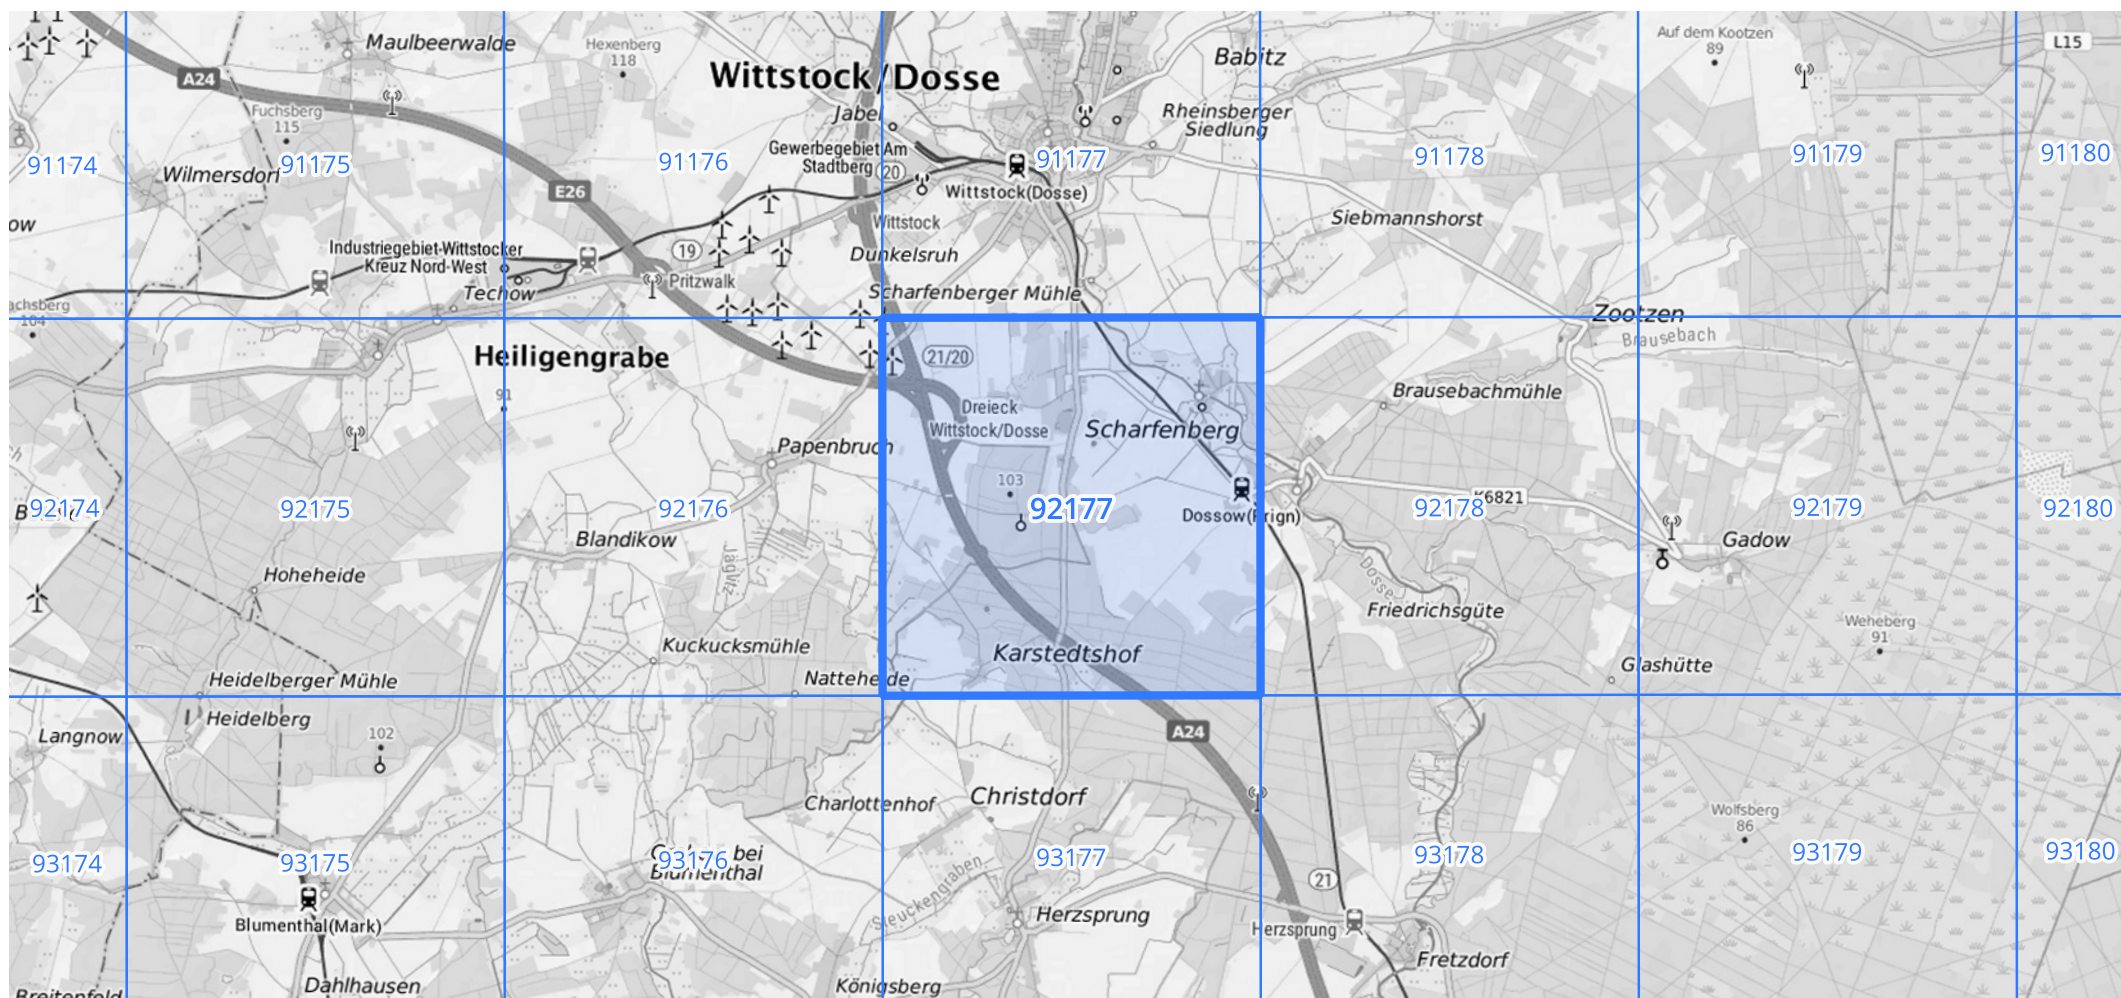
Maulbeerwalde
Hexenberg 118
Wittstock/Dosse
Babitz
Auf dem Kootzen 89
L15
A24
Fuchsberg 115
Jabel
Rheinsberger Siedlung
91174
Wilmersdorf
91175
91176
Gewerbegebiet Am Stadtberg
20
91177
91178
91179
91180
Wittstock(Dosse)
E26
Wittstock
Siebmannshorst
ow
Industriegebiet-Wittstocker Kreuz Nord-West
19
Dunkelsruh
Techow
Pritzwalk
Scharfenberger Mühle
achsberg 104
Zootzen
Brausebach
Heiligengrabe
21/20
Dreieck Wittstock/Dosse
Scharfenberg
Brausebachmühle
91
Papenbruch
103
B
92174
92175
92176
92177
Dossow(Prign)
92178
L6821
92179
92180
Blandikow
Jäglitz
Dosse
Gadow
Hoheheide
Friedrichsgüte
Weheberg 91
Kuckucksmühle
Karstedtshof
Glashütte
Heidelberger Mühle
Nattenheide
A24
Heidelberg
Langnow
102
Christdorf
Charlottenhof
Wolfsberg 86
93174
93175
Grabow bei Blumenthal
93176
93177
93178
93179
93180
21
Steuckengraben
Herzsprung
Herzsprung
Blumenthal(Mark)
Fretzdorf
Dahlhausen
Breitenfeld
Königsberg